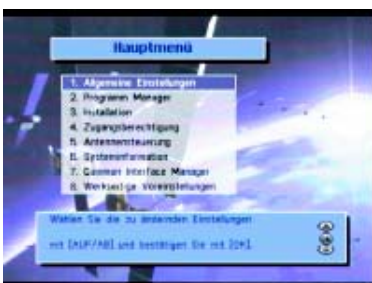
Hauptmenü

1. Allgemeine Einstellungen
2. Programm Manager
3. Installation
4. Zugangsberechtigung
5. Antennensteuerung
6. Systeminformation
7. Common Interface Manager
8. Werkseitige Voreinstellungen

Wählen Sie die zu ändernden Einstellungen

mit [AUF/AB] und bestätigen Sie mit [OK]